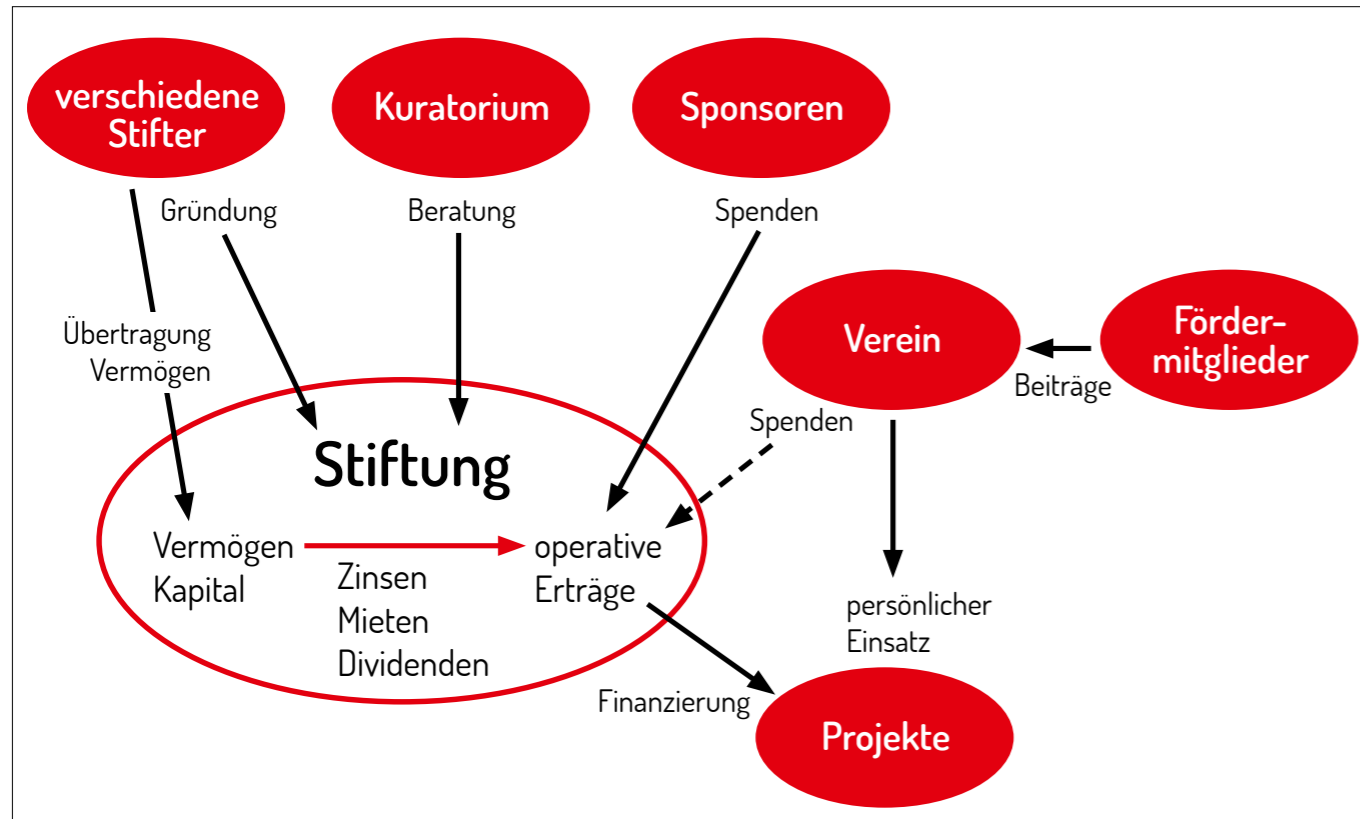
verschiedene Stifter

Kuratorium

Sponsoren

Gründung

Beratung

Spenden

Übertragung Vermögen

Verein

Förder-mitglieder

Beiträge

Spenden

Stiftung

Vermögen Kapital

Zinsen Mieten Dividenden

operative Erträge

persönlicher Einsatz

Finanzierung

Projekte